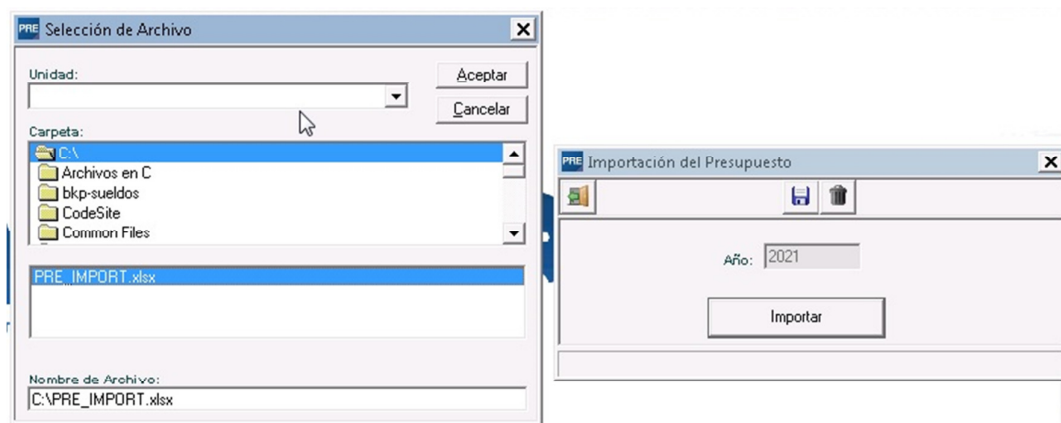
PRE Selección de Archivo

Unidad:

Aceptar

Cancelar

Carpeta:

C:\
Archivos en C
bkp-sueldos
CodeSite
Common Files

PRE_IMPORT.xlsx

Nombre de Archivo:
C:\PRE_IMPORT.xlsx

PRE Importación del Presupuesto

Año: 2021

Importar